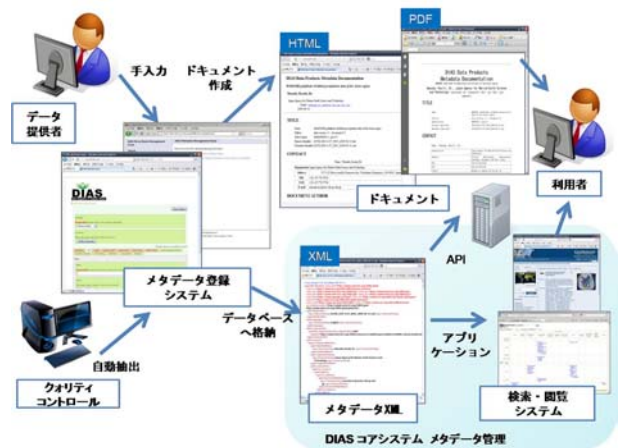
データ提供者

手入力

ドキュメント作成

HTML

PDF

DIAS Data Products Metadata Documentation

TITLE

CONTACT

DOCUMENT AUTHOR

利用者

DIAS

ドキュメント

API

XML

メタデータ登録システム

データベースへ格納

アプリケーション

自動抽出

クオリティコントロール

メタデータXML

検索・閲覧システム

DIAS コアシステム メタデータ管理